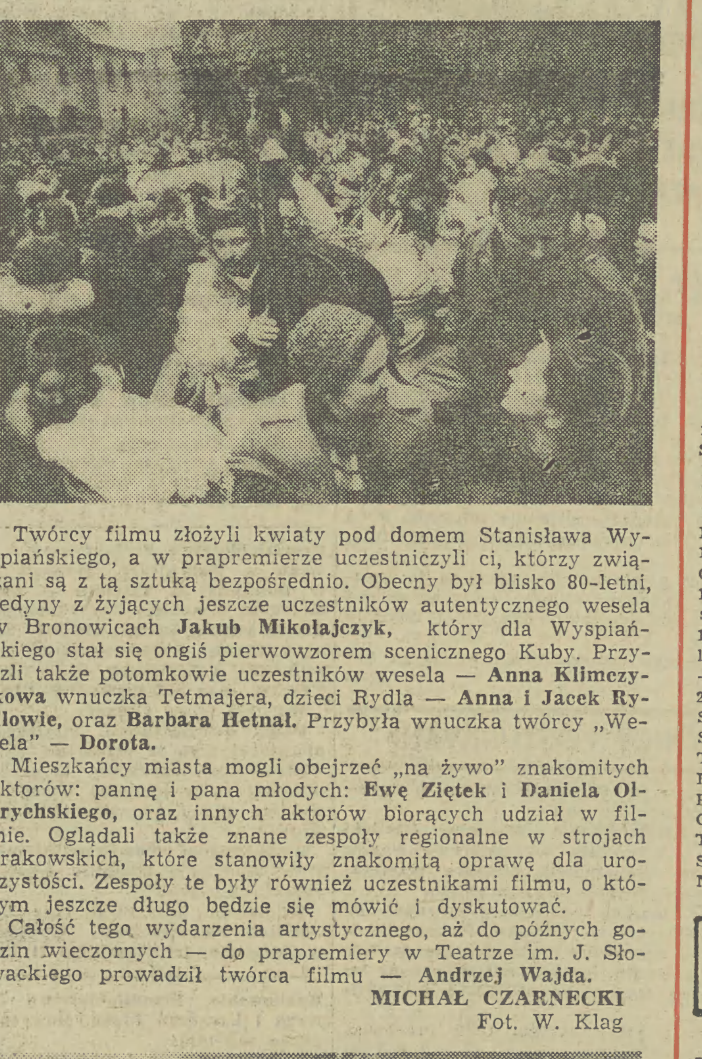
Twórcy filmu złożyli kwiaty pod domem Stanisława Wyspiańskiego, a w prapremierze uczestniczyli ci, którzy związani są z tą sztuką bezpośrednio. Obecny był blisko 80-letni, jedyny z żyjących jeszcze uczestników autentycznego wesela w Bronowicach Jakub Mikołajczyk, który dla Wyspiańskiego stał się ongiś pierwowzorem scenicznego Kuby. Przybyli także potomkowie uczestników wesela — Anna Klimczykowa wnuczka Tetmajera, dzieci Rydla — Anna i Jacek Rydlowie, oraz Barbara Hetnał. Przybyła wnuczka twórcy „Wesela" — Dorota.

Mieszkańcy miasta mogli obejrzeć „na żywo" znakomitych aktorów: pannę i pana młodych: Ewę Ziętek i Daniela Olbrychskiego, oraz innych aktorów biorących udział w filmie. Oglądali także znane zespoły regionalne w strojach krakowskich, które stanowiły znakomitą oprawę dla uroczystości. Zespoły te były również uczestnikami filmu, o którym jeszcze długo będzie się mówić i dyskutować.

Całość tego wydarzenia artystycznego, aż do późnych godzin wieczornych — do prapremiery w Teatrze im. J. Słowackiego prowadził twórca filmu — Andrzej Wajda.

MICHAŁ CZARNECKI
Fot. W. Klag